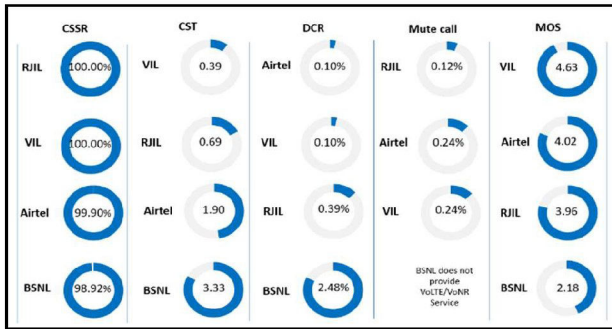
| CSSR | | CST | | DCR | | Mute call | | MOS | |
|---|---|---|---|---|---|---|---|---|---|
| RJIL | 100.00% | VIL | 0.39 | Airtel | 0.10% | RJIL | 0.12% | VIL | 4.63 |
| VIL | 100.00% | RJIL | 0.69 | VIL | 0.10% | Airtel | 0.24% | Airtel | 4.02 |
| Airtel | 99.90% | Airtel | 1.90 | RJIL | 0.39% | VIL | 0.24% | RJIL | 3.96 |
| BSNL | 98.92% | BSNL | 3.33 | BSNL | 2.48% | BSNL does not provide VoLTE/VoNR Service | | BSNL | 2.18 |